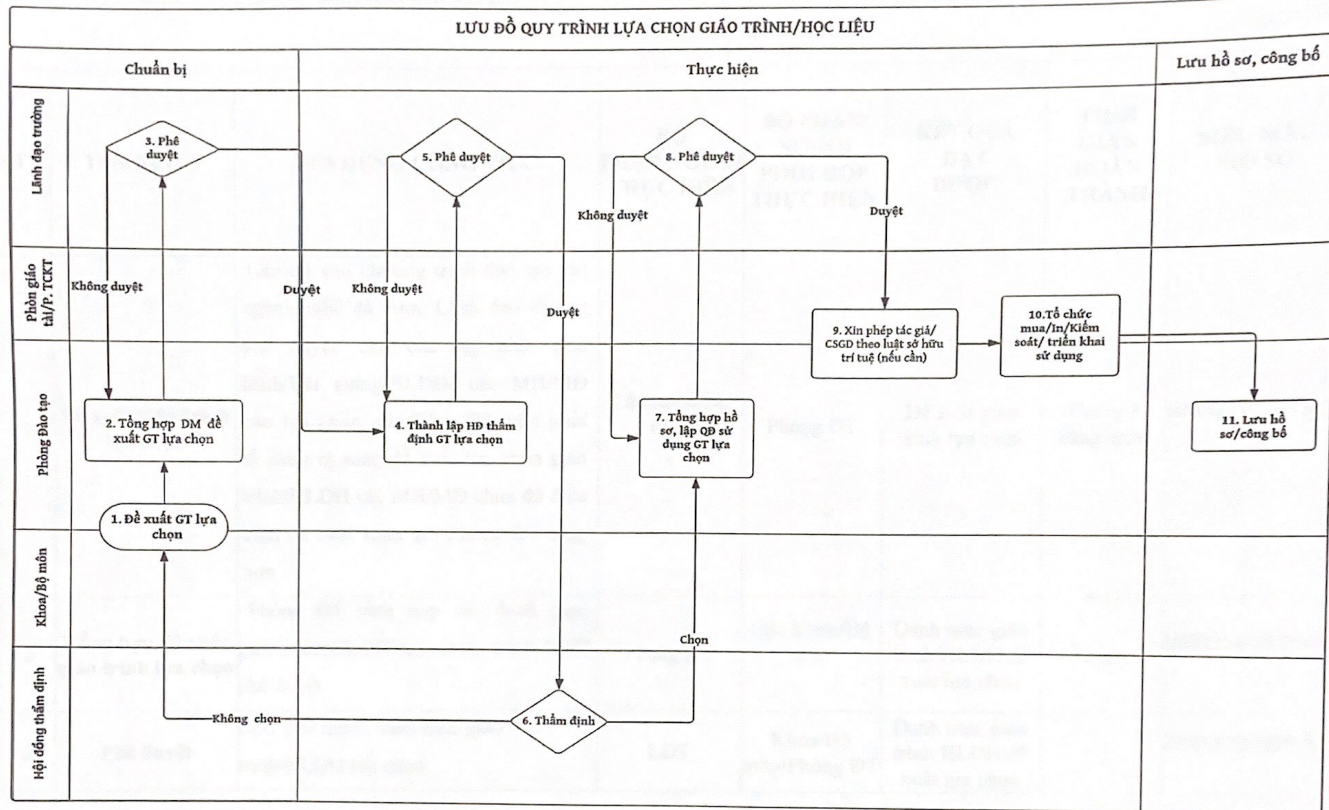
LƯU ĐỒ QUY TRÌNH LỰA CHỌN GIÁO TRÌNH/HỌC LIỆU

Chuẩn bị

Thực hiện

Lưu hồ sơ, công bố

Lãnh đạo trường

Phòng giáo tài/P. TCKT

Phòng Đào tạo

Khoa/Bộ môn

Hội đồng thẩm định

3. Phê duyệt

5. Phê duyệt

8. Phê duyệt

Không duyệt

Duyệt

Không duyệt

Duyệt

Không duyệt

Duyệt

Không duyệt

9. Xin phép tác giả/ CSGD theo luật sở hữu trí tuệ (nếu cần)

10.Tổ chức mua/In/Kiểm soát/ triển khai sử dụng

2. Tổng hợp DM đề xuất GT lựa chọn

4. Thành lập HĐ thẩm định GT lựa chọn

7. Tổng hợp hồ sơ, lập QĐ sử dụng GT lựa chọn

11. Lưu hồ sơ/công bố

1. Đề xuất GT lựa chọn

Chọn

Không chọn

6. Thẩm định